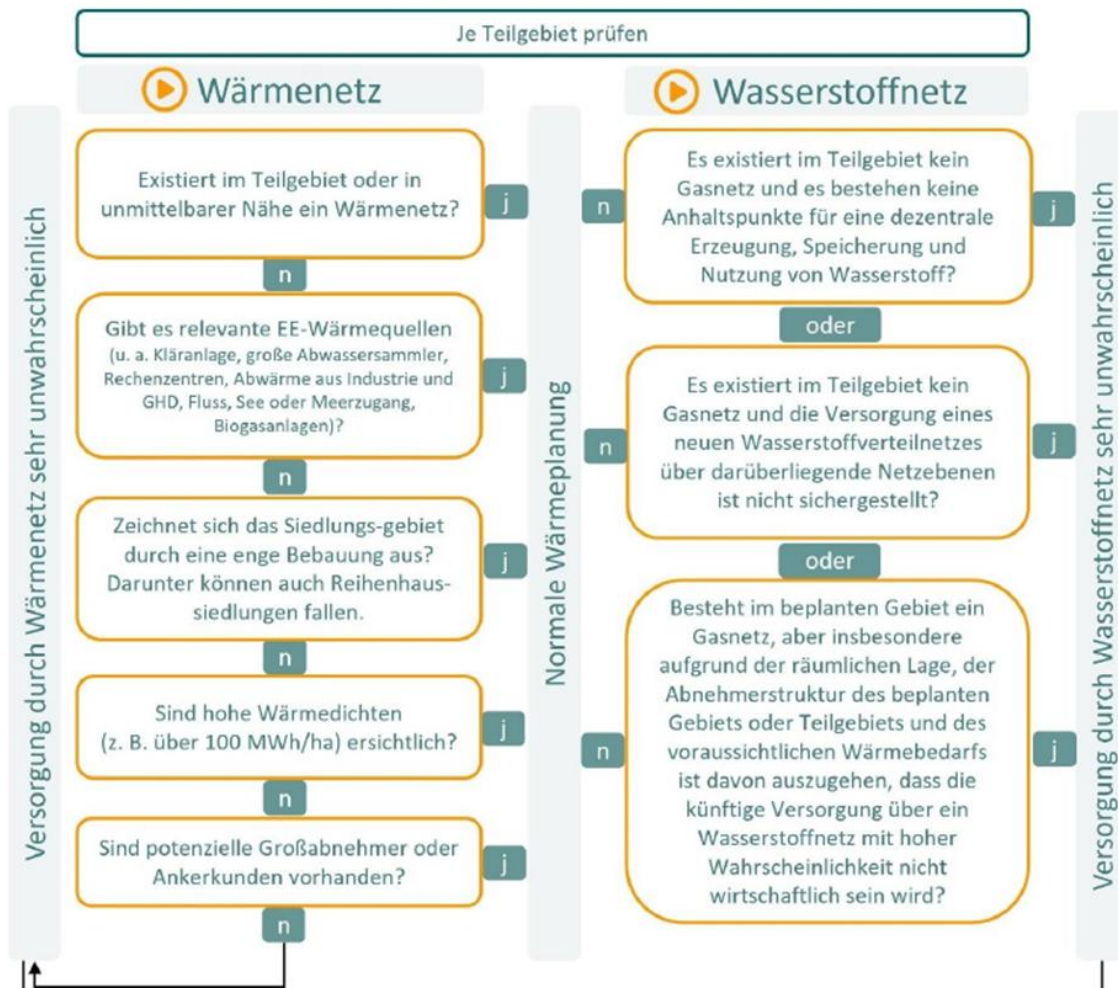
Je Teilgebiet prüfen

Wärmenetz

Wasserstoffnetz

Versorgung durch Wärmenetz sehr unwahrscheinlich

Existiert im Teilgebiet oder in unmittelbarer Nähe ein Wärmenetz?

j

n

Gibt es relevante EE-Wärmequellen (u. a. Kläranlage, große Abwassersammler, Rechenzentren, Abwärme aus Industrie und GHD, Fluss, See oder Meerzugang, Biogasanlagen)?

j

n

Zeichnet sich das Siedlungs-gebiet durch eine enge Bebauung aus? Darunter können auch Reihenhaus-siedlungen fallen.

j

n

Sind hohe Wärmedichten (z. B. über 100 MWh/ha) ersichtlich?

j

n

Sind potenzielle Großabnehmer oder Ankerkunden vorhanden?

j

n

Normale Wärmeplanung

n

Es existiert im Teilgebiet kein Gasnetz und es bestehen keine Anhaltspunkte für eine dezentrale Erzeugung, Speicherung und Nutzung von Wasserstoff?

j

oder

n

Es existiert im Teilgebiet kein Gasnetz und die Versorgung eines neuen Wasserstoffverteilnetzes über darüberliegende Netzebenen ist nicht sichergestellt?

j

oder

n

Besteht im beplanten Gebiet ein Gasnetz, aber insbesondere aufgrund der räumlichen Lage, der Abnehmerstruktur des beplanten Gebiets oder Teilgebiets und des voraussichtlichen Wärmebedarfs ist davon auszugehen, dass die künftige Versorgung über ein Wasserstoffnetz mit hoher Wahrscheinlichkeit nicht wirtschaftlich sein wird?

j

Versorgung durch Wasserstoffnetz sehr unwahrscheinlich